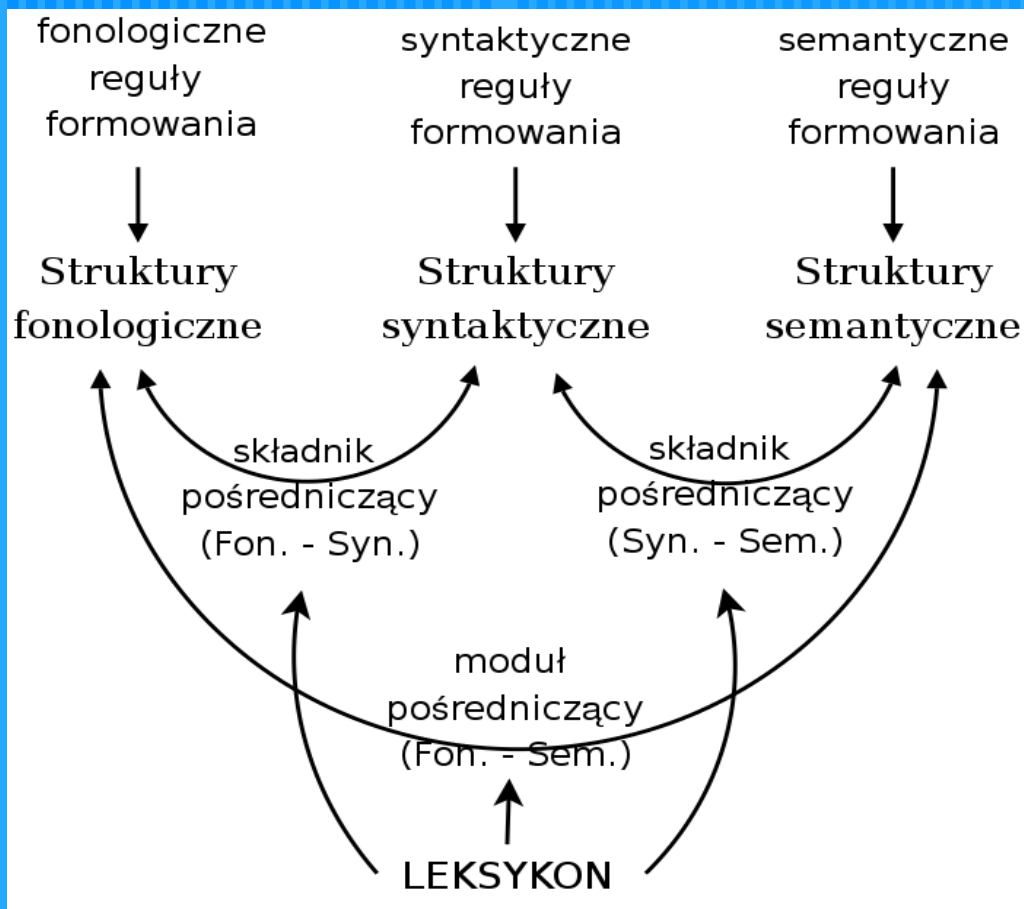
fonologiczne reguły formowania

syntaktyczne reguły formowania

semantyczne reguły formowania

Struktury fonologiczne

Struktury syntaktyczne

Struktury semantyczne

składnik pośredniczący (Fon. - Syn.)

składnik pośredniczący (Syn. - Sem.)

moduł pośredniczący (Fon. - Sem.)

LEKSYKON